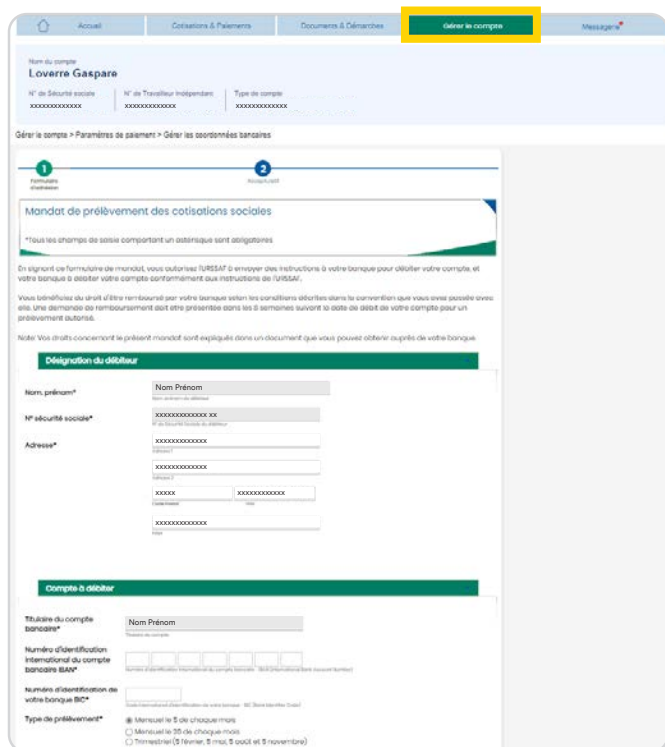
Accueil | Cotisations & Paiements | Documents & Démarches | Gérer le compte | Messagerie

Nom du compte
Loverre Gaspare

N° de Sécurité sociale
xxxxxxxxxxxxx

N° de Travailleur Indépendant
xxxxxxxxxxxxx

Type de compte
xxxxxxxxxxxxx

Gérer le compte > Paramètres de paiement > Gérer les coordonnées bancaires

1 Formulaire d'adhésion
2 Récapitulatif

Mandat de prélèvement des cotisations sociales

*Tous les champs de saisie comportant un astérisque sont obligatoires

En signant ce formulaire de mandat, vous autorisez l'URSSAF à envoyer des instructions à votre banque pour débiter votre compte, et votre banque à débiter votre compte conformément aux instructions de l'URSSAF.

Vous bénéficiez du droit d'être remboursé par votre banque selon les conditions décrites dans la convention que vous avez passée avec elle. Une demande de remboursement doit être présentée dans les 8 semaines suivant la date de débit de votre compte pour un prélèvement autorisé.

Note: Vos droits concernant le présent mandat sont expliqués dans un document que vous pouvez obtenir auprès de votre banque.

Désignation du débiteur

Nom, prénom*
Nom Prénom
Nom prénom du débiteur

N° sécurité sociale*
xxxxxxxxxxxxx xx
N° de Sécurité Sociale du débiteur

Adresse*
xxxxxxxxxxxxx
Adresse 1
xxxxxxxxxxxxx
Adresse 2
xxxxx
Code Postal
xxxxxxxxxxxx
Ville
xxxxxxxxxxxxx
Pays

Compte à débiter

Titulaire du compte bancaire*
Nom Prénom
Titulaire du compte

Numéro d'identification international du compte bancaire IBAN*
Numéro d'identification international du compte bancaire - IBAN (International Bank Account Number)

Numéro d'identification de votre banque BIC*
Code international d'identification de votre banque - BIC (Bank Identifier Code)

Type de prélèvement*
Mensuel le 5 de chaque mois
Mensuel le 20 de chaque mois
Trimestriel (5 février, 5 mai, 5 août et 5 novembre)